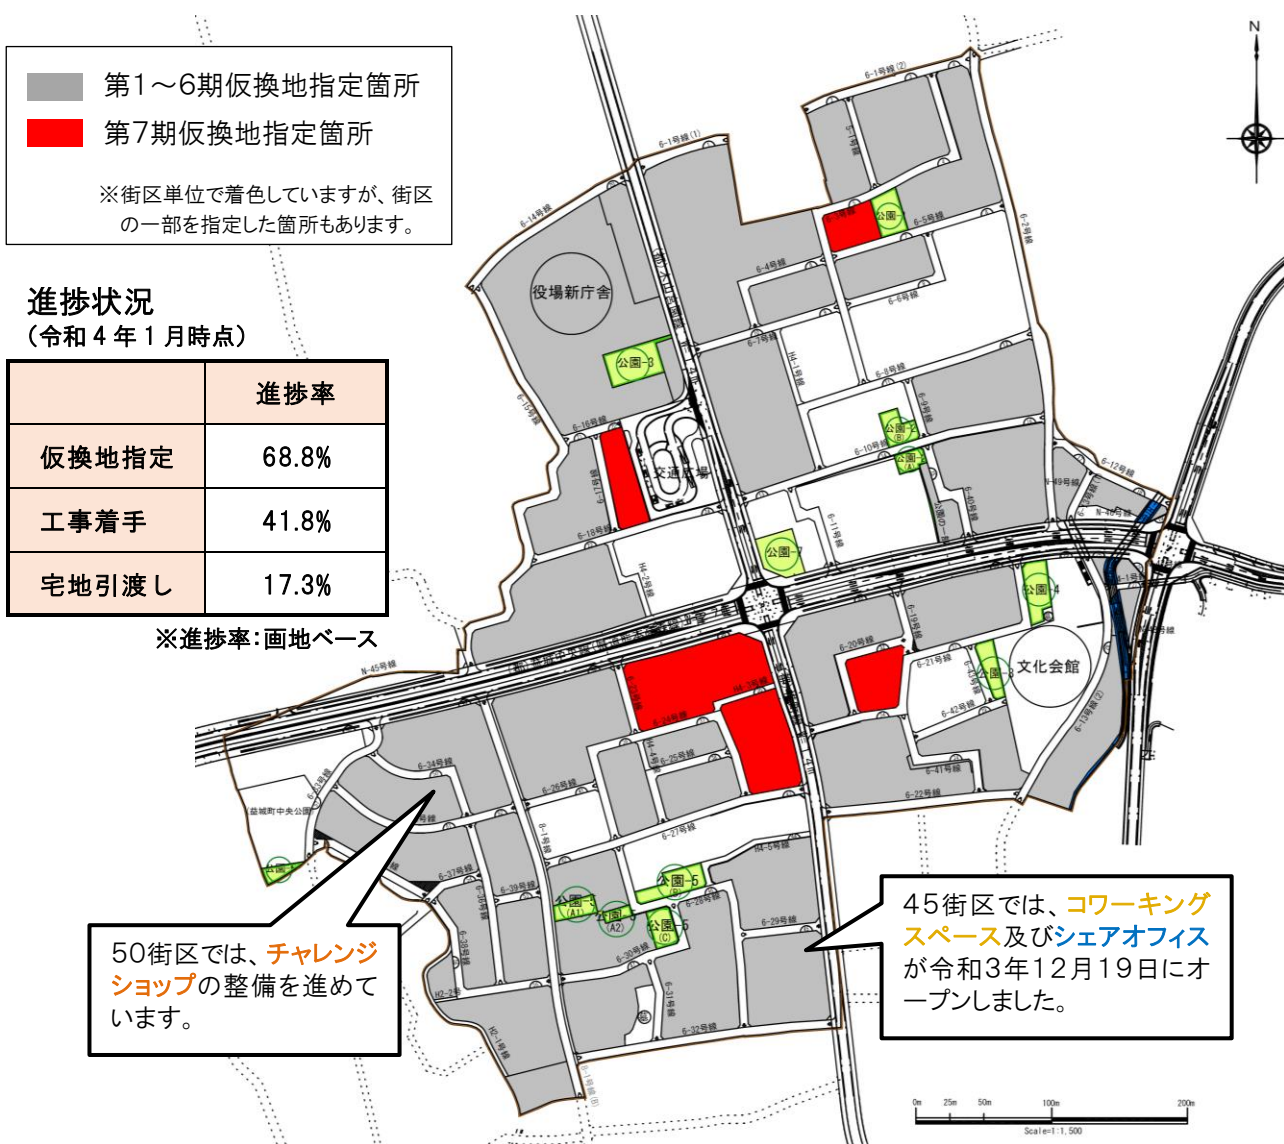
第1～6期仮換地指定箇所

第7期仮換地指定箇所

※街区単位で着色していますが、街区の一部を指定した箇所もあります。

進捗状況
（令和４年１月時点）

|  | 進捗率 |
|---|---|
| 仮換地指定 | 68.8% |
| 工事着手 | 41.8% |
| 宅地引渡し | 17.3% |

※進捗率:画地ベース

役場新庁舎

交通広場

文化会館

公園-3

公園-1

公園-2

公園-7

公園-4

公園-5

公園-6

益城町中央公園

N

50街区では、チャレンジショップの整備を進めています。

45街区では、コワーキングスペース及びシェアオフィスが令和3年12月19日にオープンしました。

0m 25m 50m 100m 200m
Scale=1:1,500